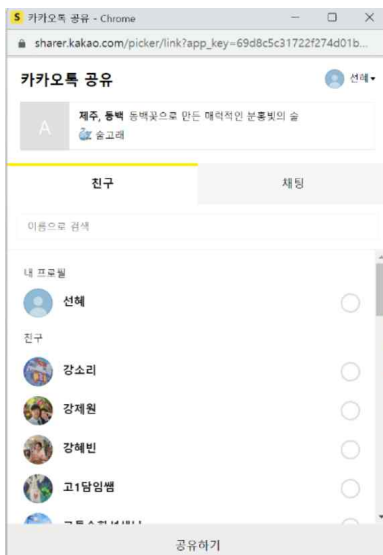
S 카카오톡 공유 - Chrome

sharer.kakao.com/picker/link?app_key=69d8c5c31722f274d01b...

카카오톡 공유

선혜

A

제주, 동백 동백꽃으로 만든 매력적인 분홍빛의 술

술고래

친구

채팅

이름으로 검색

내 프로필

선혜

친구

강소리

강제원

강혜빈

고1담임쌤

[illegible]

공유하기